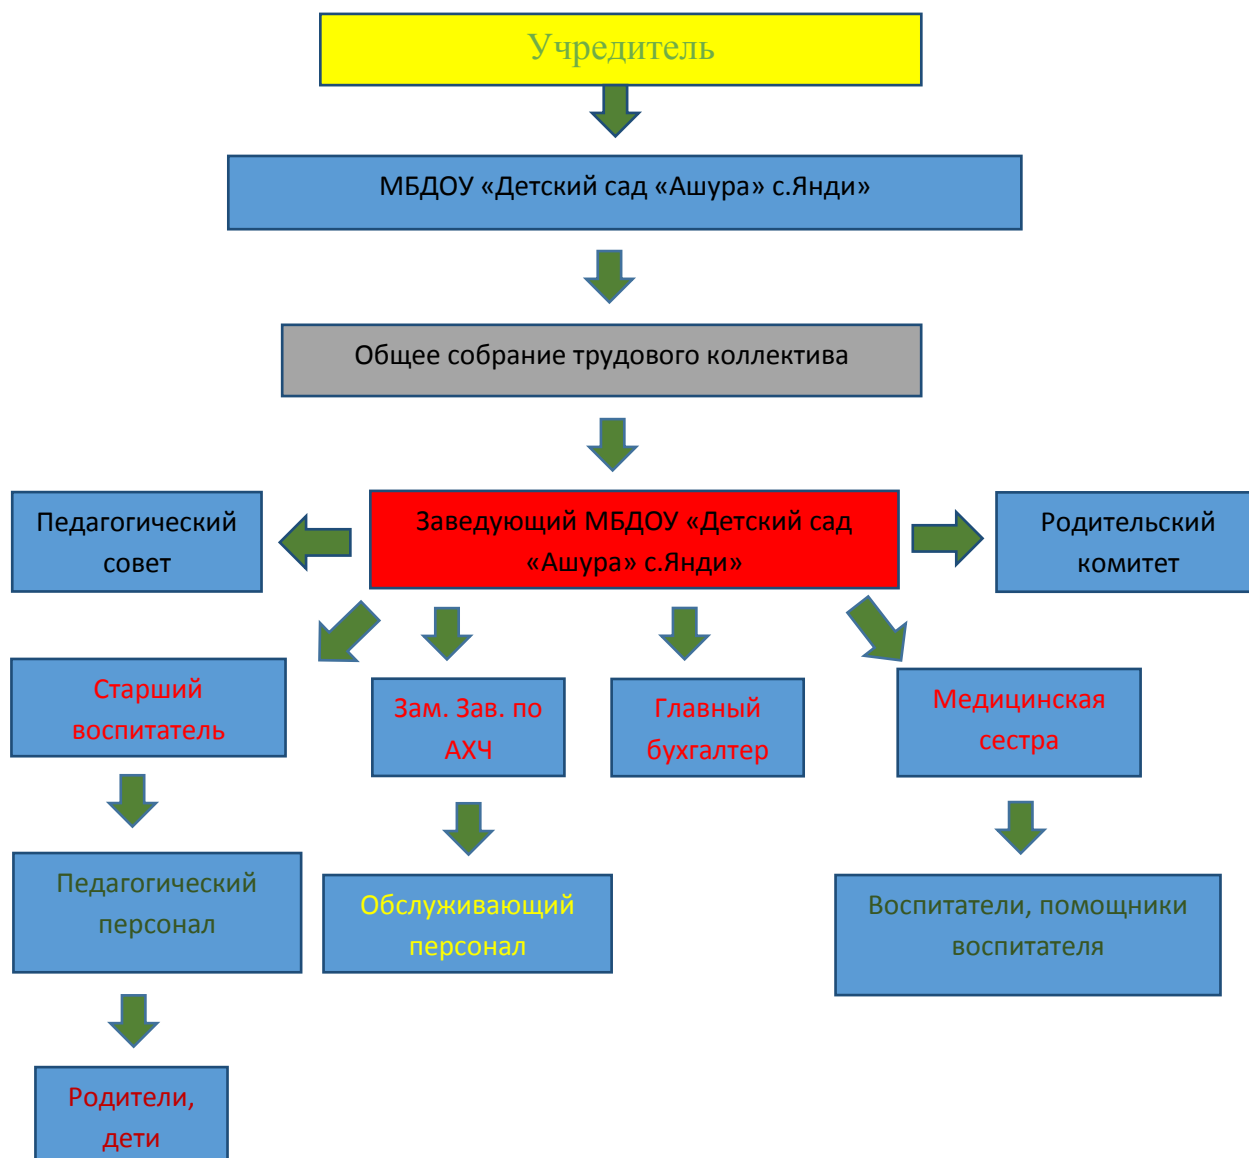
Учредитель

МБДОУ «Детский сад «Ашура» с.Янди»

Общее собрание трудового коллектива

Педагогический совет

Заведующий МБДОУ «Детский сад «Ашура» с.Янди»

Родительский комитет

Старший воспитатель

Зам. Зав. по АХЧ

Главный бухгалтер

Медицинская сестра

Педагогический персонал

Обслуживающий персонал

Воспитатели, помощники воспитателя

Родители, дети